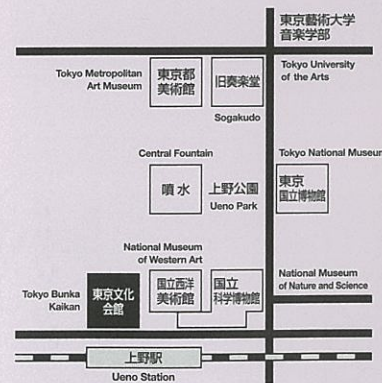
東京藝術大学
音楽学部

Tokyo Metropolitan Art Museum

東京都
美術館

旧奏楽堂

Sogakudo

Tokyo University of the Arts

Central Fountain

噴水

上野公園
Ueno Park

Tokyo National Museum

東京
国立博物館

National Museum of Western Art

Tokyo Bunka Kaikan

東京文化
会館

国立西洋
美術館

国立
科学博物館

National Museum of Nature and Science

上野駅
Ueno Station